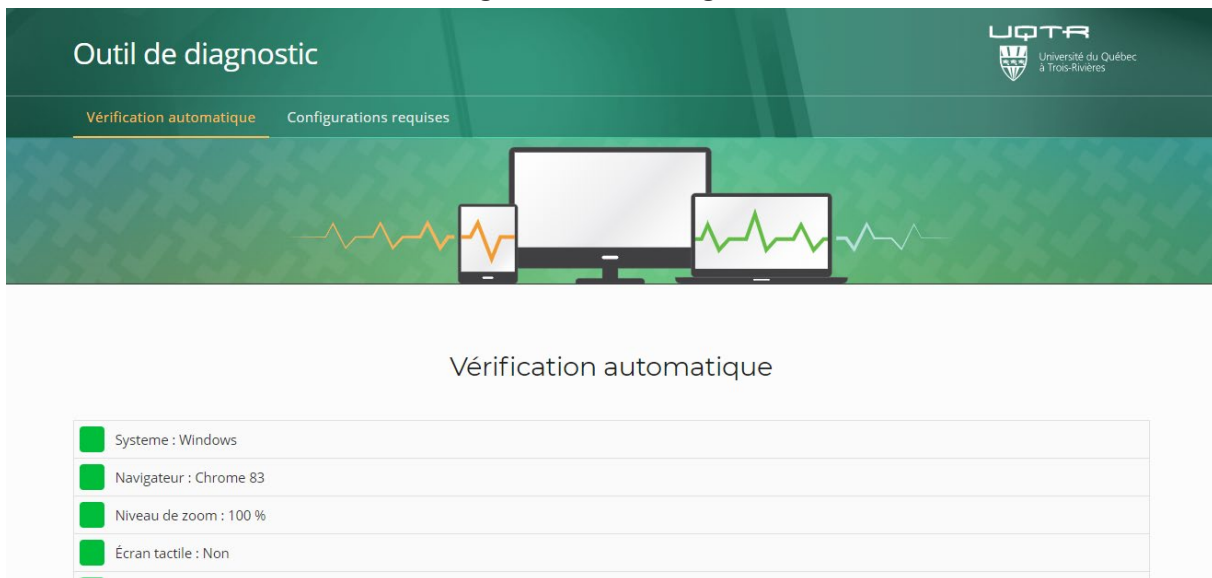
Outil de diagnostic

UQTR
Université du Québec à Trois-Rivières

Vérification automatique
Configurations requises

Vérification automatique

Systeme : Windows
Navigateur : Chrome 83
Niveau de zoom : 100 %
Écran tactile : Non